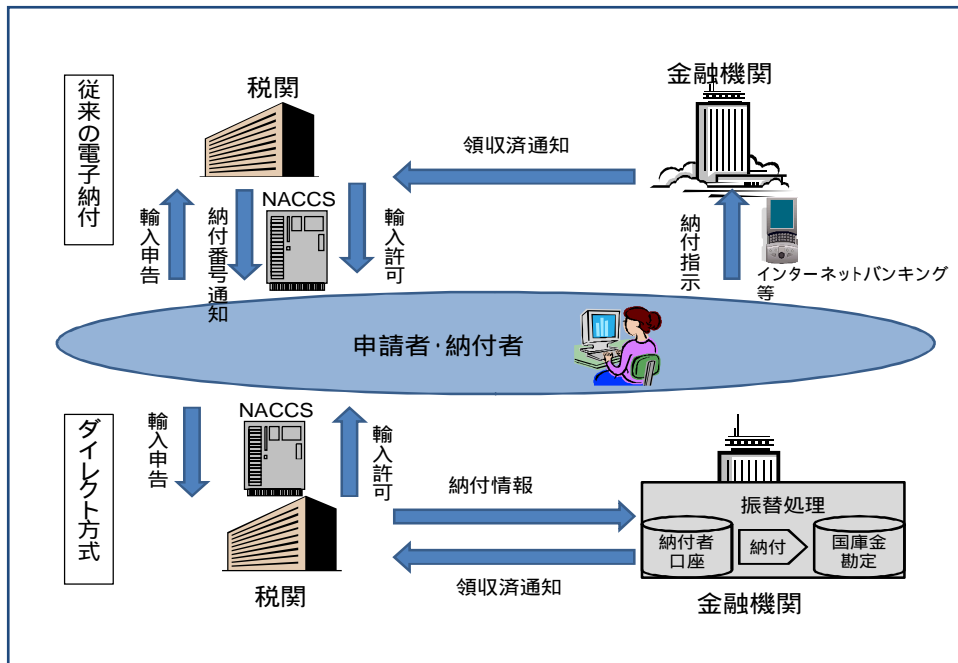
従来の電子納付

税関

金融機関

領収済通知

輸入申告

納付番号通知

NACCS

輸入許可

納付指示

インターネットバンキング等

申請者･納付者

ダイレクト方式

輸入申告

NACCS

輸入許可

納付情報

振替処理

納付者口座

納付

国庫金勘定

領収済通知

税関

金融機関